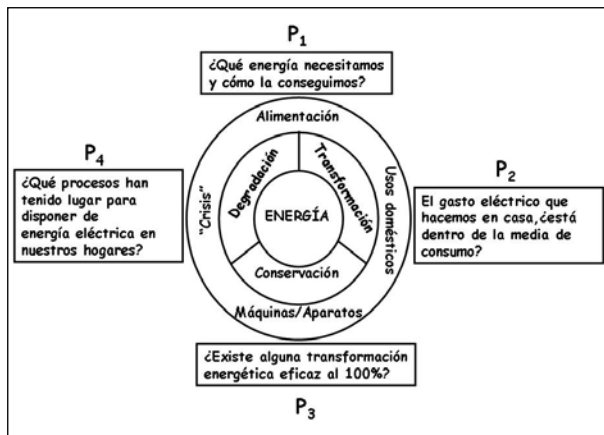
$P_1$

¿Qué energía necesitamos y cómo la conseguimos?

Alimentación

Degradación

Transformación

ENERGÍA

Conservación

"Crisis"

Usos domésticos

Máquinas/Aparatos

$P_4$

¿Qué procesos han tenido lugar para disponer de energía eléctrica en nuestros hogares?

$P_2$

El gasto eléctrico que hacemos en casa,¿está dentro de la media de consumo?

¿Existe alguna transformación energética eficaz al 100%?

$P_3$